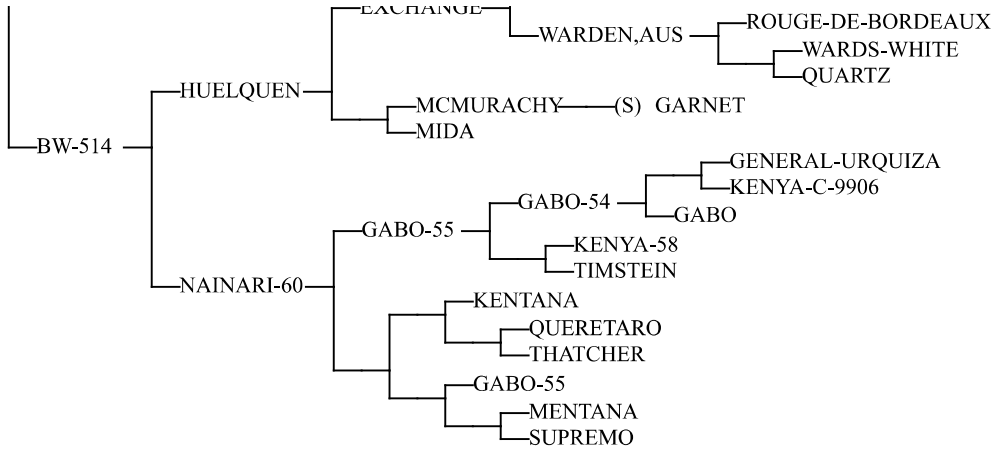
EXCHANGE
WARDEN,AUS
ROUGE-DE-BORDEAUX
WARDS-WHITE
QUARTZ
HUELQUEN
MCMURACHY
(S) GARNET
MIDA
BW-514
GENERAL-URQUIZA
KENYA-C-9906
GABO-54
GABO
GABO-55
KENYA-58
TIMSTEIN
NAINARI-60
KENTANA
QUERETARO
THATCHER
GABO-55
MENTANA
SUPREMO